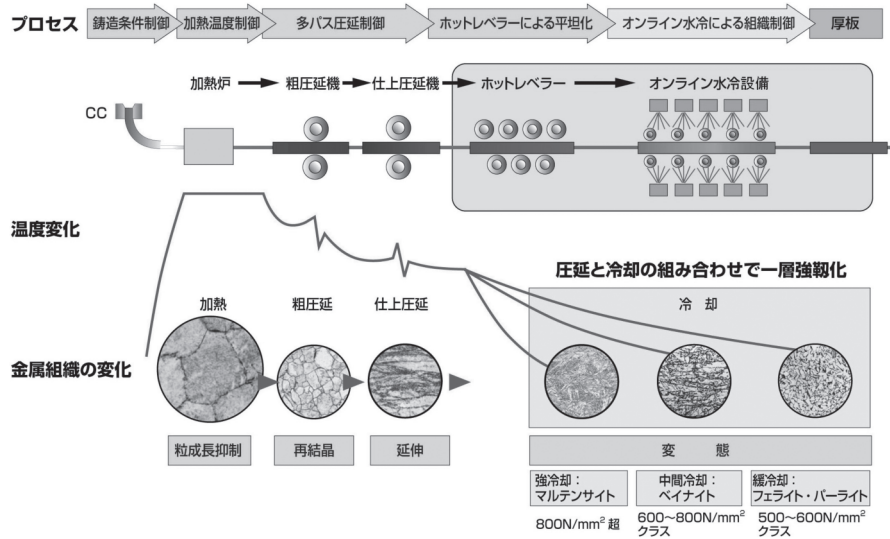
プロセス 鋳造条件制御 加熱温度制御 多パス圧延制御 ホットレベラーによる平坦化 オンライン水冷による組織制御 厚板

加熱炉 粗圧延機 仕上圧延機 ホットレベラー オンライン水冷設備

CC

温度変化

圧延と冷却の組み合わせで一層強靭化

加熱 粗圧延 仕上圧延

冷却

金属組織の変化

粒成長抑制 再結晶 延伸

変態

強冷却：マルテンサイト

中間冷却：ベイナイト

緩冷却：フェライト・パーライト

800N/mm$^2$ 超

600～800N/mm$^2$ クラス

500～600N/mm$^2$ クラス